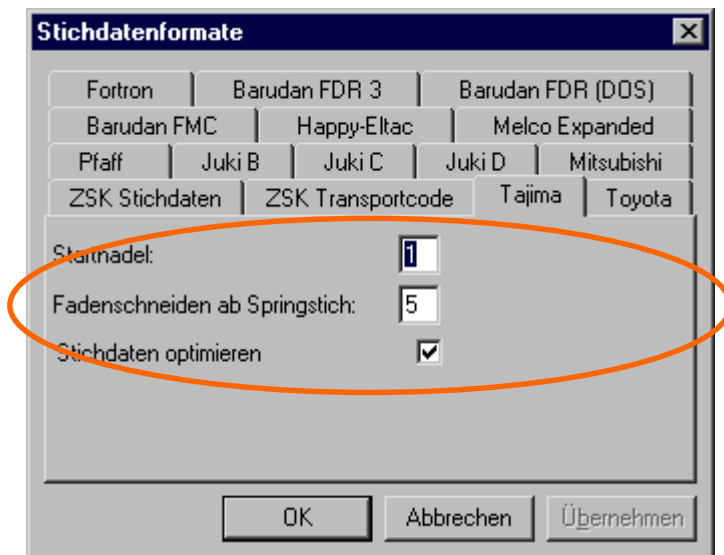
Stichdatenformate

Fortron | Barudan FDR 3 | Barudan FDR (DOS)
Barudan FMC | Happy-Eltac | Melco Expanded
Pfaff | Juki B | Juki C | Juki D | Mitsubishi
ZSK Stichdaten | ZSK Transportcode | Tajima | Toyota

Startnadel: 1

Fadenschneiden ab Springstich: 5

Stichdaten optimieren

OK | Abbrechen | Übernehmen